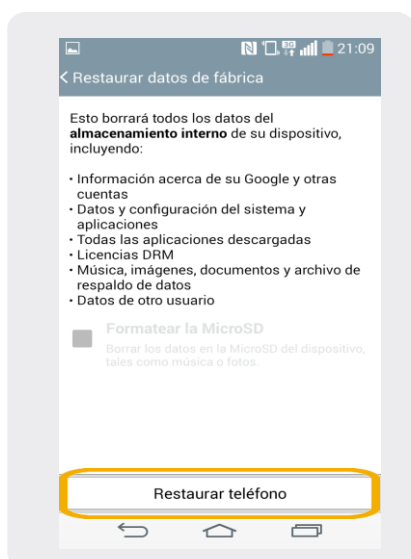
21:09

< Restaurar datos de fábrica

Esto borrará todos los datos del **almacenamiento interno** de su dispositivo, incluyendo:

• Información acerca de su Google y otras cuentas
• Datos y configuración del sistema y aplicaciones
• Todas las aplicaciones descargadas
• Licencias DRM
• Música, imágenes, documentos y archivo de respaldo de datos
• Datos de otro usuario

Formatear la MicroSD
Borrar los datos en la MicroSD del dispositivo, tales como música o fotos.

Restaurar teléfono